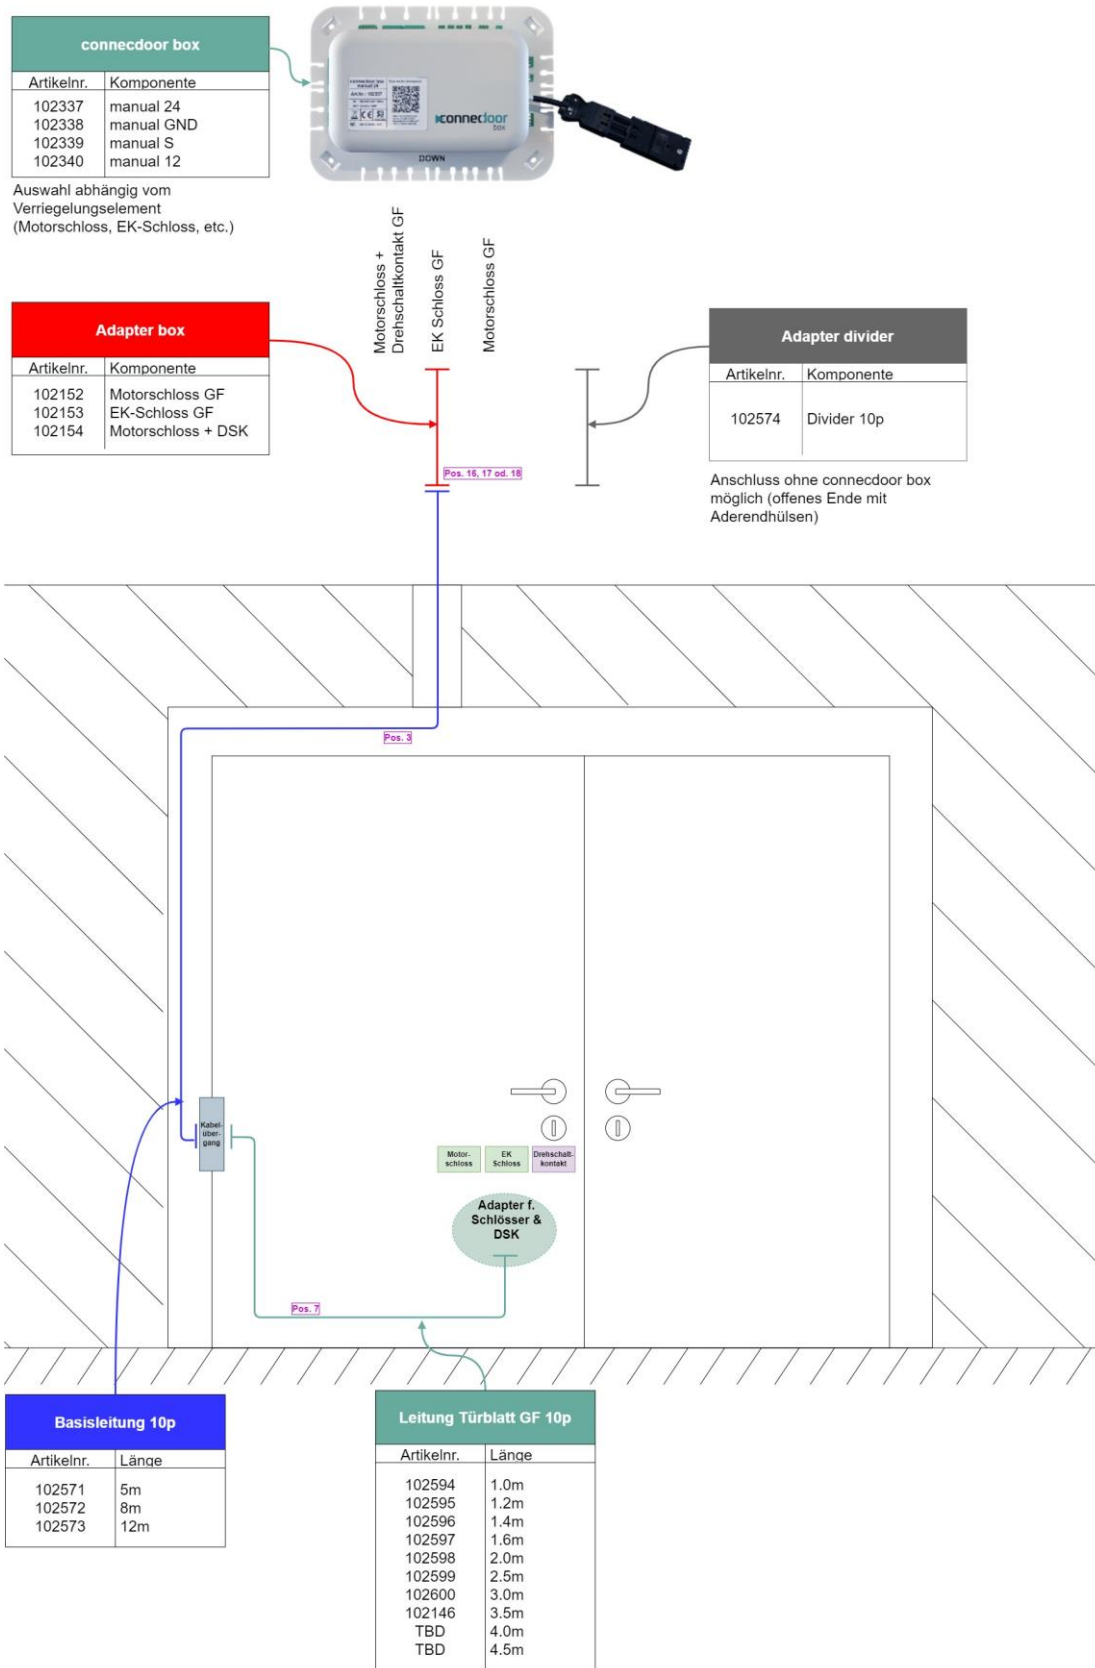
connecdoor box

| Artikelnr. | Komponente |
|---|---|
| 102337 | manual 24 |
| 102338 | manual GND |
| 102339 | manual S |
| 102340 | manual 12 |

Auswahl abhängig vom Verriegelungselement (Motorschloss, EK-Schloss, etc.)

connecdoor box

DOWN

Motorschloss + Drehschaltkontakt GF

EK Schloss GF

Motorschloss GF

Adapter box

| Artikelnr. | Komponente |
|---|---|
| 102152 | Motorschloss GF |
| 102153 | EK-Schloss GF |
| 102154 | Motorschloss + DSK |

Adapter divider

| Artikelnr. | Komponente |
|---|---|
| 102574 | Divider 10p |

Anschluss ohne connecdoor box möglich (offenes Ende mit Aderendhülsen)

Pos. 16, 17 od. 18

Pos. 3

Kabel-über-gang

Motor-schloss

EK Schloss

Drehschalt-kontakt

Adapter f. Schlösser & DSK

Pos. 7

Basisleitung 10p

| Artikelnr. | Länge |
|---|---|
| 102571 | 5m |
| 102572 | 8m |
| 102573 | 12m |

Leitung Türblatt GF 10p

| Artikelnr. | Länge |
|---|---|
| 102594 | 1.0m |
| 102595 | 1.2m |
| 102596 | 1.4m |
| 102597 | 1.6m |
| 102598 | 2.0m |
| 102599 | 2.5m |
| 102600 | 3.0m |
| 102146 | 3.5m |
| TBD | 4.0m |
| TBD | 4.5m |